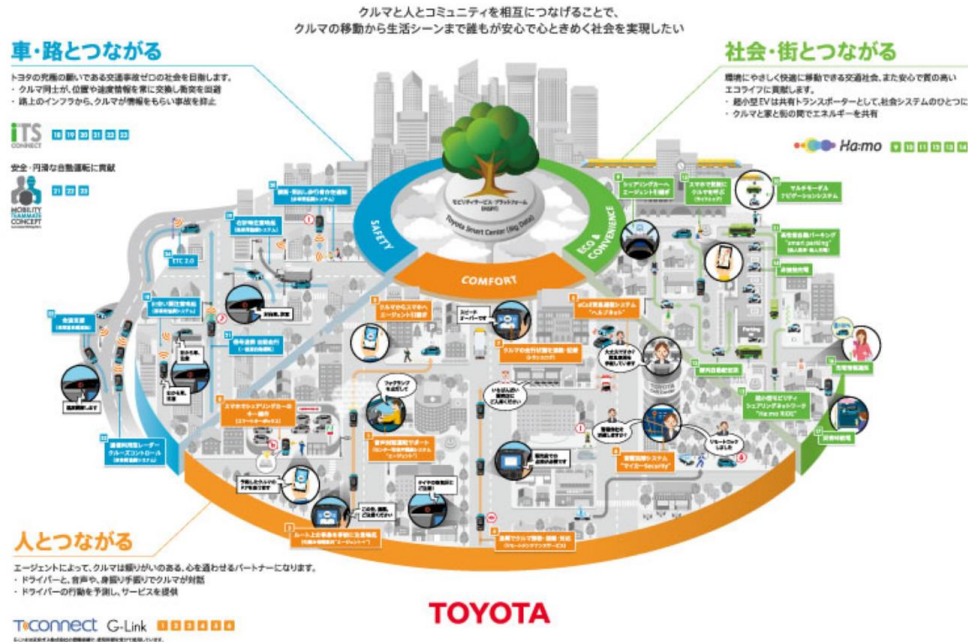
クルマと人とコミュニティを相互につなげることで、
クルマの移動から生活シーンまで誰もが安心で心ときめく社会を実現したい

車・路とつながる

トヨタの究極の願いである交通事故ゼロの社会を目指します。
・クルマ同士が、位置や速度情報を常に交換し衝突を回避
・路上のインフラから、クルマが情報をもらい事故を抑止

ITS CONNECT 18 19 20 21 22 23

安全・円滑な自動運転に貢献

MOBILITY TEAMMATE CONCEPT 21 22 23

社会・街とつながる

環境にやさしく快適に移動できる交通社会、また安心で質の高いエコライフに貢献します。
・超小型EVは共有トランスポーターとして、社会システムのひとつに
・クルマと家と街の間でエネルギーを共有

Ha:mo 9 10 11 12 13 14

SAFETY

COMFORT

ECO & CONVENIENCE

Toyota Smart Center (Big Data)

ETC 2.0

人とつながる

エージェントによって、クルマは頼りがいのある、心を通わせるパートナーになります。
・ドライバーと、音声や、身振り手振りでクルマが対話
・ドライバーの行動を予測し、サービスを提供

T-Connect G-Link 1 2 3 4 5 6

TOYOTA